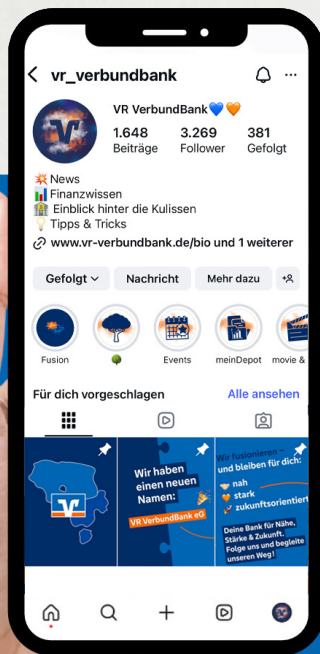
vr_verbundbank

VR VerbundBank💙🧡

1.648 Beiträge
3.269 Follower
381 Gefolgt

💥News
📊Finanzwissen
🏦Einblick hinter die Kulissen
💡Tipps & Tricks
www.vr-verbundbank.de/bio und 1 weiterer

Gefolgt
Nachricht
Mehr dazu

Fusion
🌳
Events
meinDepot
movie &

Für dich vorgeschlagen
Alle ansehen

Wir haben einen neuen Namen:
VR VerbundBank eG

Wir fusionieren – und bleiben für dich:
nah
stark
zukunftsorientiert
Deine Bank für Nähe, Stärke & Zukunft. Folge uns und begleite unseren Weg!